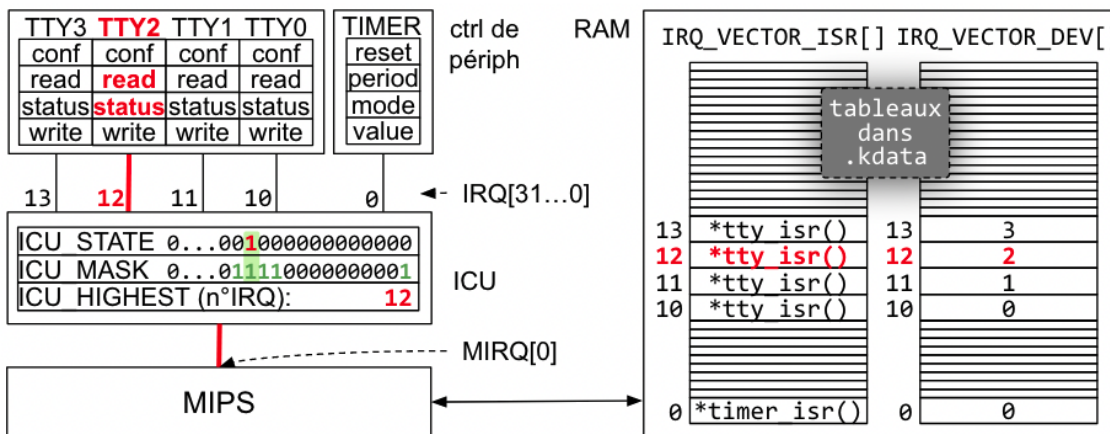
| TTY3 | TTY2 | TTY1 | TTY0 |
|---|---|---|---|
| conf | conf | conf | conf |
| read | read | read | read |
| status | status | status | status |
| write | write | write | write |

| TIMER |
|---|
| reset |
| period |
| mode |
| value |

ctrl de périph

RAM

IRQ_VECTOR_ISR[] IRQ_VECTOR_DEV[

tableaux dans .kdata

13 12 11 10 0 IRQ[31…0]

ICU_STATE 0...0010000000000000
ICU_MASK 0...01111000000001
ICU_HIGHEST (n°IRQ): 12

ICU

MIRQ[0]

MIPS

13 *tty_isr() 13 3
12 *tty_isr() 12 2
11 *tty_isr() 11 1
10 *tty_isr() 10 0
0 *timer_isr() 0 0